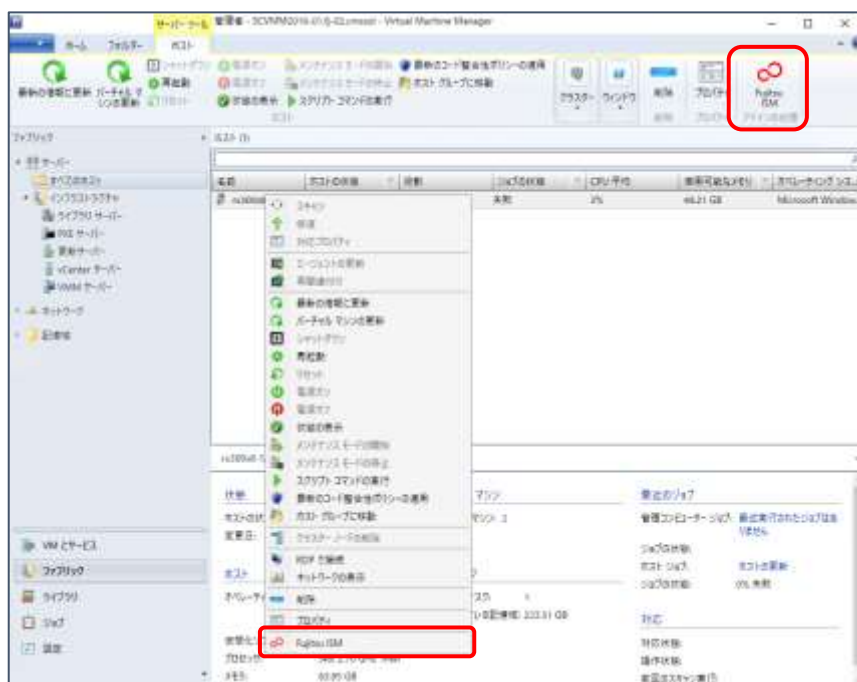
サーバー ツール 管理者 - SCVMM2016-01.6-02.cmsast - Virtual Machine Manager

ホーム フォルダー ホスト

最新の情報に更新 バーチャル マシンの更新 再起動 状態の表示 スクリプト コマンドの実行 ホスト グループに移動 クラスター ウィンドウ 削除 プロパティ Fujitsu ISM

ファブリック
サーバー
すべてのホスト
インフラストラクチャ
ライブラリ サーバー
PXE サーバー
更新サーバー
vCenter サーバー
VMM サーバー
ネットワーク
記憶域

ホスト (1)
名前 ホストの状態 役割 ジョブの状態 CPU 平均 使用可能なメモリ オペレーティング システム
失敗 3% 46.21 GB Microsoft Windows

スキャン
移行
対応プロパティ
エージェントの更新
再関連付け
最新の情報に更新
バーチャル マシンの更新
シャットダウン
再起動
リセット
電源オン
電源オフ
状態の表示
メンテナンス モードの開始
メンテナンス モードの停止
スクリプト コマンドの実行
最新のコード整合性ポリシーの適用
ホスト グループに移動
クラスター ノードの削除
RDP で接続
ネットワークの表示
削除
プロパティ
Fujitsu ISM

VM とサービス
ファブリック
ライブラリ
ジョブ
設定

状態
ホストの状態
変更日:
ホスト
オペレーティ
管理
プロセッサ
メモリ:

マシン
最近のジョブ
管理コンピューター ジョブ: 最近実行されたジョブはありません。
ジョブの状態:
ホスト ジョブ: ホストの更新
ジョブの状態: 0% 失敗
対応
対応状態:
操作状態: